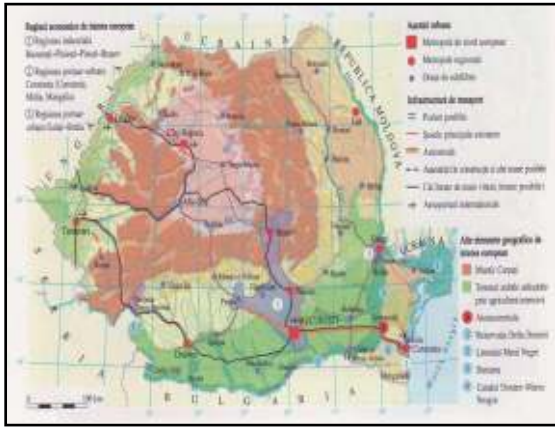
Regiuni economice de interes european
① Regiunea industrială București–Ploiești–Pitești–Brașov
② Regiunea portuar-urbană Constanța (Constanța, Midia, Mangalia)
③ Regiunea portuar-urbană Galați–Brăila

Așezări urbane
Metropolă de nivel european
Metropole regionale
Orașe de echilibru

Infrastructuri de transport
Poduri posibile
Șosele principale existente
Autostrăzi
Autostrăzi în construcție și cele intens posibile
Căi ferate de mare viteză (intens posibile)
Aeroporturi internaționale

Alte elemente geografice de interes european
Munții Carpați
Terenuri arabile utilizabile prin agricultura intensivă
Hidrocentrale
Rezervația Delta Dunării
Litoralul Mării Negre
Dunărea
Canalul Dunăre–Marea Neagră

UCRAINA
REPUBLICA MOLDOVA
UNGARIA
SERBIA
BULGARIA
UCRAINA
Cluj-Napoca
Timișoara
București
Constanța
Craiova
Iași
Galați
Brașov
Sibiu
Mangalia
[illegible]
100 km